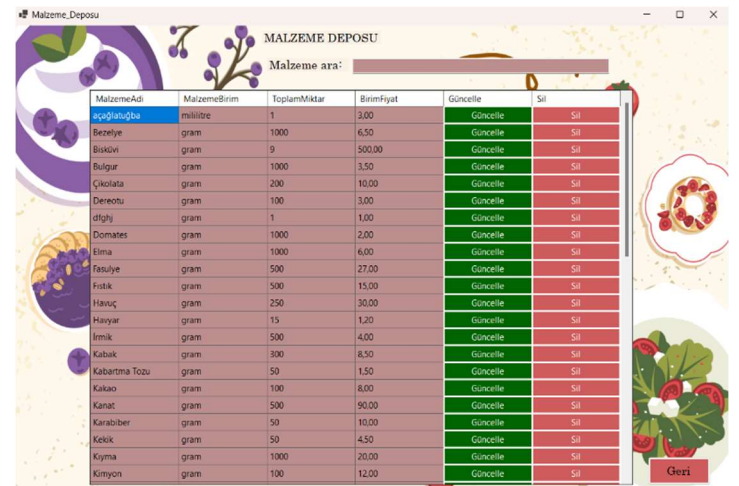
Malzeme_Deposu

MALZEME DEPOSU

Malzeme ara:

| MalzemeAdi | MalzemeBirim | ToplamMiktar | BirimFiyat | Güncelle | Sil |
|---|---|---|---|---|---|
| açağlatuğba | mililitre | 1 | 3,00 | Güncelle | Sil |
| Bezelye | gram | 1000 | 6,50 | Güncelle | Sil |
| Bisküvi | gram | 9 | 500,00 | Güncelle | Sil |
| Bulgur | gram | 1000 | 3,50 | Güncelle | Sil |
| Çikolata | gram | 200 | 10,00 | Güncelle | Sil |
| Dereotu | gram | 100 | 3,00 | Güncelle | Sil |
| dfghj | gram | 1 | 1,00 | Güncelle | Sil |
| Domates | gram | 1000 | 2,00 | Güncelle | Sil |
| Elma | gram | 1000 | 6,00 | Güncelle | Sil |
| fasulye | gram | 500 | 27,00 | Güncelle | Sil |
| Fıstık | gram | 500 | 15,00 | Güncelle | Sil |
| Havuç | gram | 250 | 30,00 | Güncelle | Sil |
| Havyar | gram | 15 | 1,20 | Güncelle | Sil |
| İrmik | gram | 500 | 4,00 | Güncelle | Sil |
| Kabak | gram | 300 | 8,50 | Güncelle | Sil |
| Kabartma Tozu | gram | 50 | 1,50 | Güncelle | Sil |
| Kakao | gram | 100 | 8,00 | Güncelle | Sil |
| Kanat | gram | 500 | 90,00 | Güncelle | Sil |
| Karabiber | gram | 50 | 10,00 | Güncelle | Sil |
| Kekik | gram | 50 | 4,50 | Güncelle | Sil |
| Kıyma | gram | 1000 | 20,00 | Güncelle | Sil |
| Kimyon | gram | 100 | 12,00 | Güncelle | Sil |

Geri